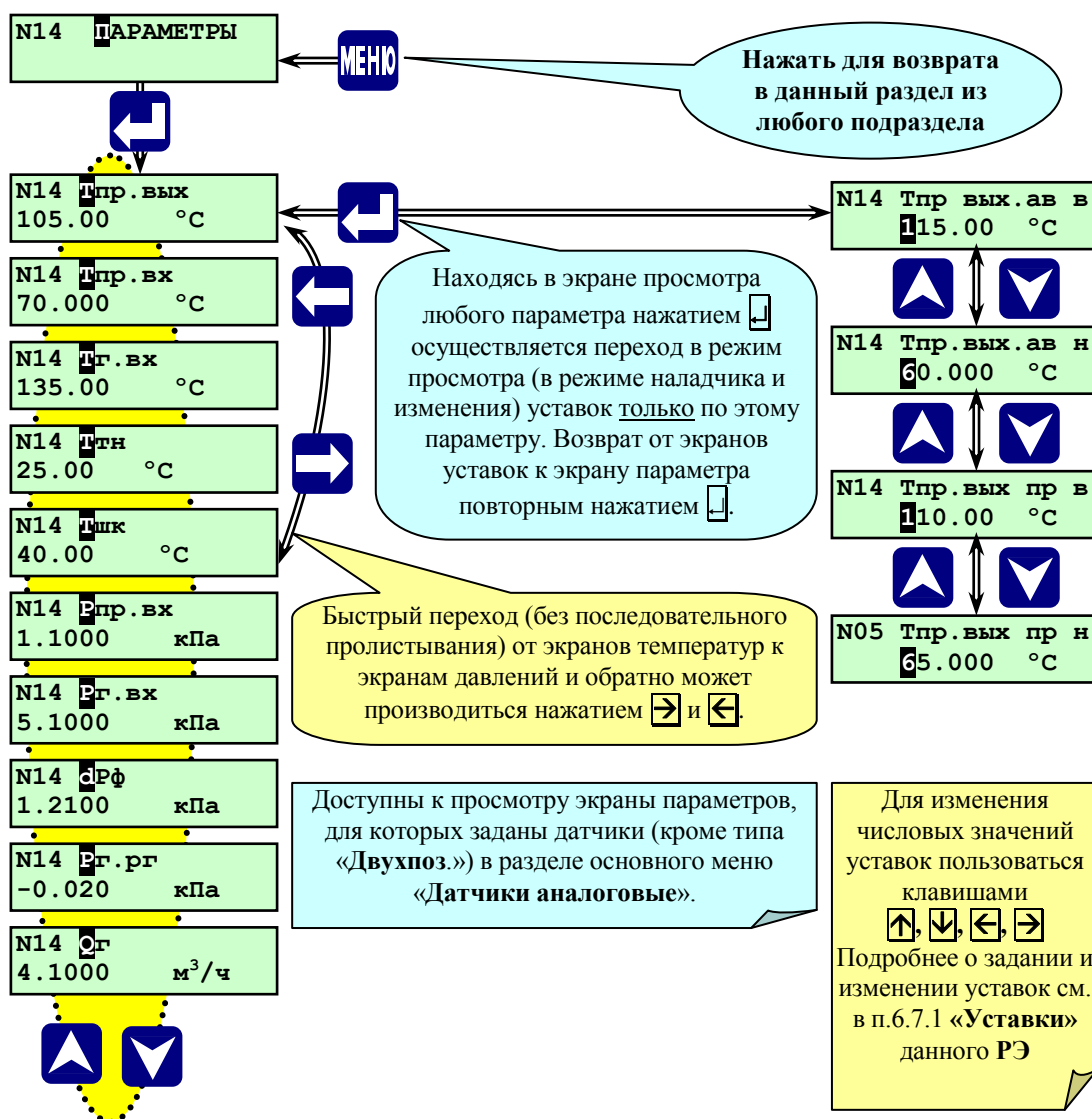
N14 ПАРАМЕТРЫ

МЕНЮ

Нажать для возврата в данный раздел из любого подраздела

N14 Тпр.вых
105.00 °C

N14 Тпр.вх
70.000 °C

N14 Тг.вх
135.00 °C

N14 Ттн
25.00 °C

N14 Тшк
40.00 °C

N14 Рпр.вх
1.1000 кПа

N14 Рг.вх
5.1000 кПа

N14 dPф
1.2100 кПа

N14 Рг.рг
-0.020 кПа

N14 Qг
4.1000 м$^3$/ч

Находясь в экране просмотра любого параметра нажатием ↵ осуществляется переход в режим просмотра (в режиме наладчика и изменения) уставок только по этому параметру. Возврат от экранов уставок к экрану параметра повторным нажатием ↵.

Быстрый переход (без последовательного пролистывания) от экранов температур к экранам давлений и обратно может производиться нажатием → и ←.

N14 Tпр вых.ав в
115.00 °C

N14 Tпр.вых.ав н
60.000 °C

N14 Tпр.вых пр в
110.00 °C

N05 Tпр.вых пр н
65.000 °C

Доступны к просмотру экраны параметров, для которых заданы датчики (кроме типа «Двухпоз.») в разделе основного меню «Датчики аналоговые».

Для изменения числовых значений уставок пользоваться клавишами
↑, ↓, ←, →
Подробнее о задании и изменении уставок см. в п.6.7.1 «Уставки» данного РЭ